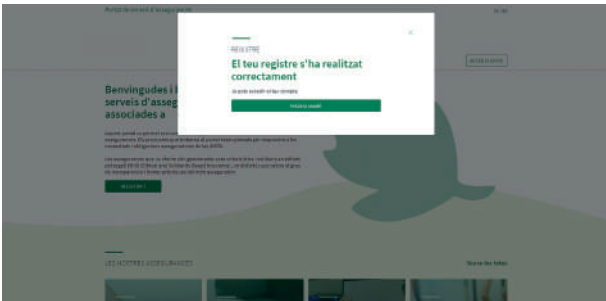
Punts de venda d'assegurances

REGISTRE

El teu registre s'ha realitzat correctament

Ja pots accedir al teu compte

INICIA LA SESSIÓ

Benvingudes i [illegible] serveis d'assegurances associades a

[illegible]

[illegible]

LES NOSTRES ASSEGURANCES

Veure-les totes